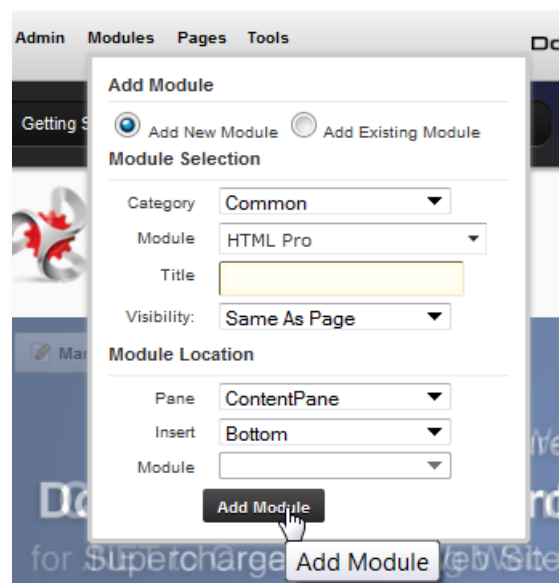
Admin Modules Pages Tools Do

Getting S

Add Module

Add New Module Add Existing Module

Module Selection

Category Common

Module HTML Pro

Title

Visibility: Same As Page

Ma

Module Location

Pane ContentPane

Insert Bottom

Module

Add Module

Add Module

for Supercharge Web Site